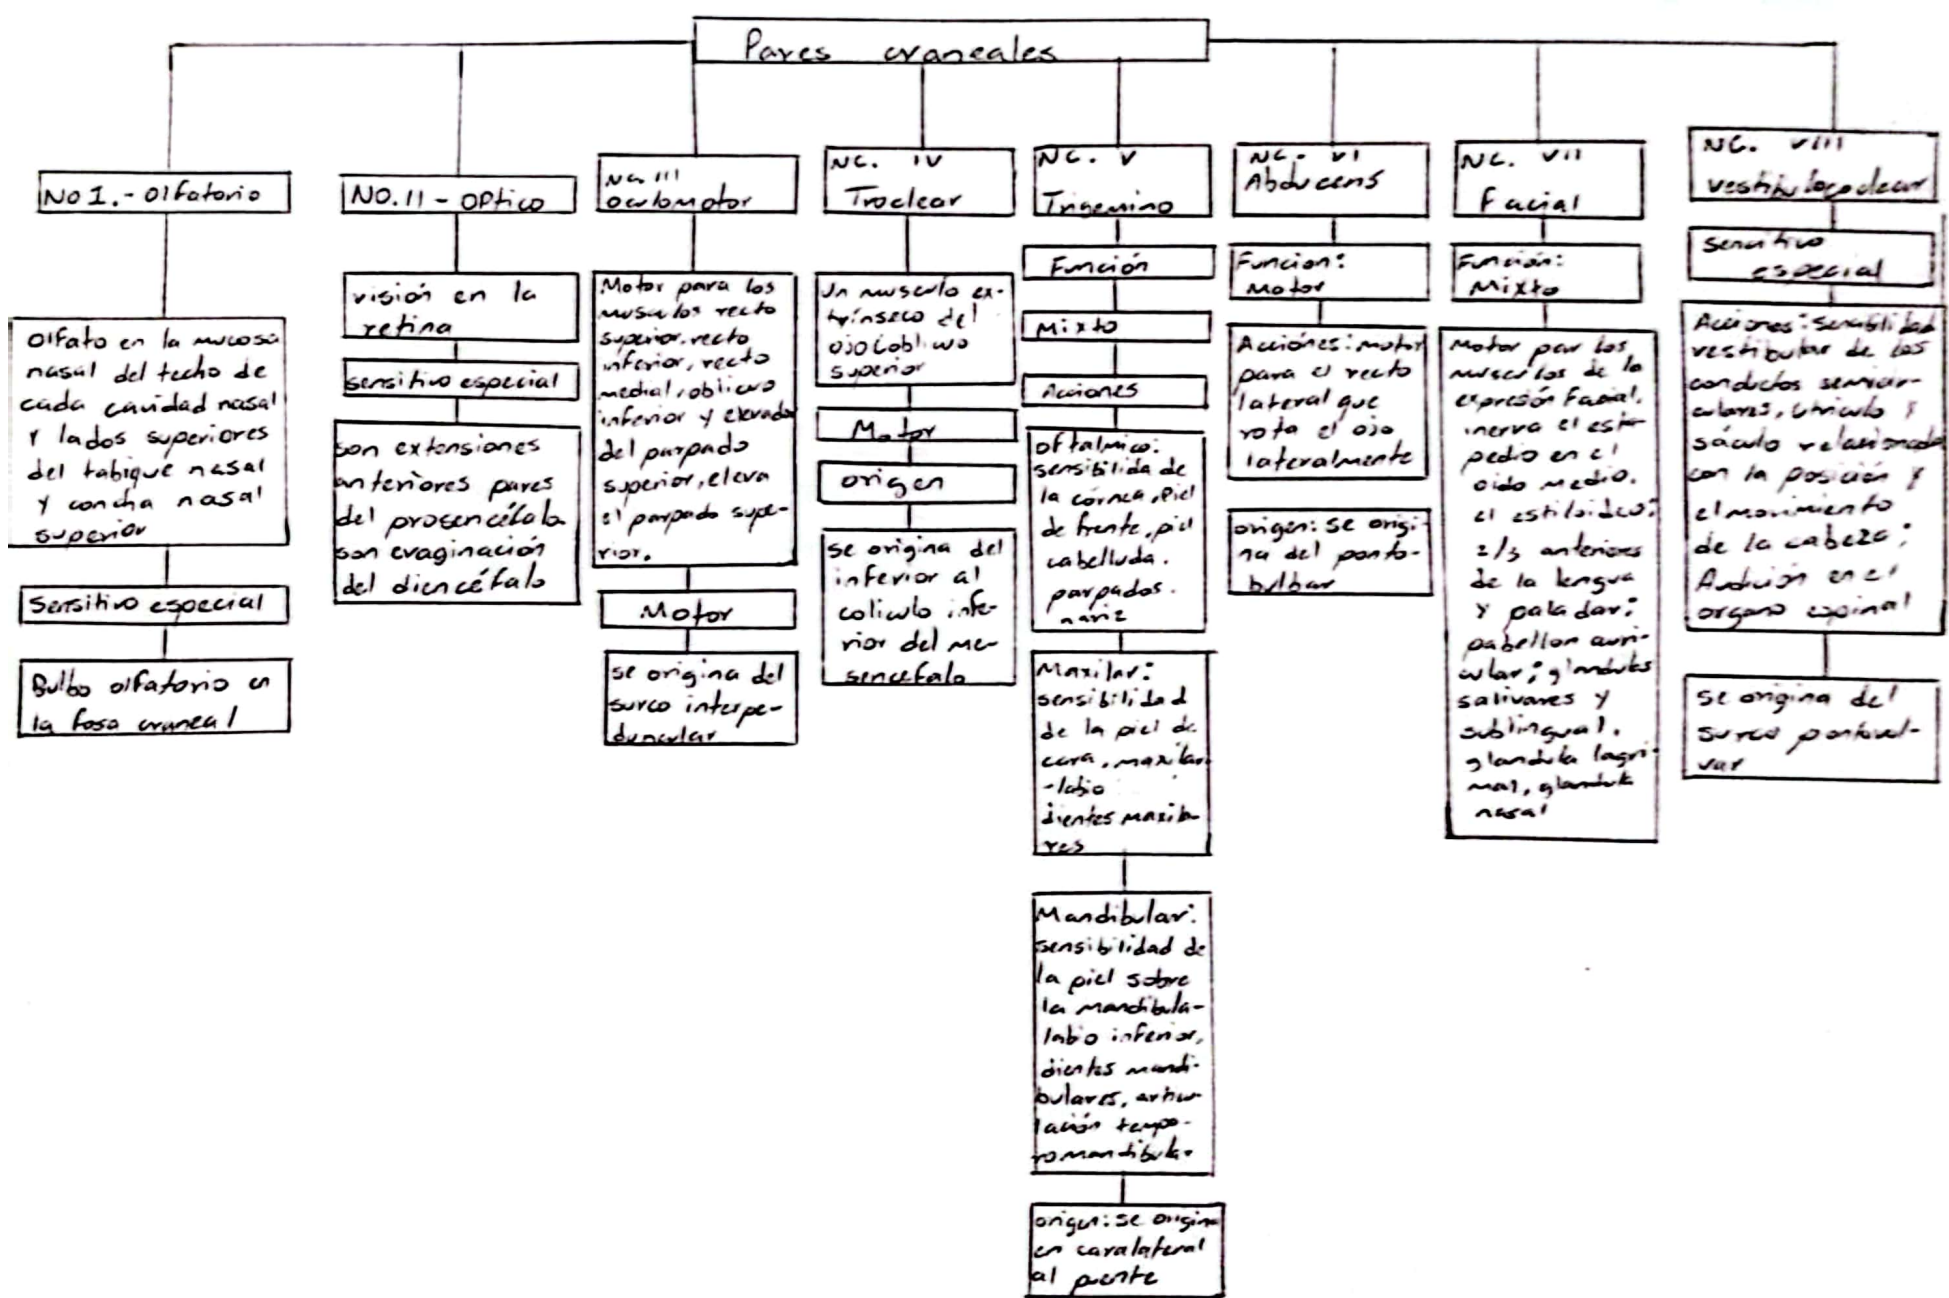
Pares craneales

No 1.- olfatorio

Olfato en la mucosa nasal del techo de cada cavidad nasal y lados superiores del tabique nasal y concha nasal superior

Sensitivo especial

Bulbo olfatorio en la fosa craneal

NO. II - Optico

visión en la retina

sensitivo especial

son extensiones anteriores pares del prosencéfalo son evaginación del diencéfalo

No III oculomotor

Motor para los musculos recto superior, recto inferior, recto medial, oblicuo inferior y elevador del parpado superior, eleva el parpado superior.

Motor

se origina del surco interpeduncular

NC. IV Troclear

Un musculo extrinseco del ojo (oblicuo superior

Motor

origen

se origina del inferior al coliculo inferior del mesencefalo

NC. V Trigemino

Función

Mixto

Acciones

oftalmico: sensibilidad de la cornea, piel de frente, piel cabelluda. parpados. nariz

Maxilar: sensibilidad de la piel de cara, maxilar -labio dientes maxilares

Mandibular: sensibilidad de la piel sobre la mandibula-labio inferior, dientes mandibulares, articulación temporomandibular

origen: se origina en caralateral al puente

NC. VI Abducens

Funcion: Motor

Acciónes: motor para el recto lateral que rota el ojo lateralmente

origen: se origina del pontobulbar

NC. VII Facial

Función: Mixto

Motor par los musculos de la expresión Facial, inerva el estapedio en el oido medio. el estiloideo; 2/3 anteriores de la lengua y paladar; pabellon auricular; glandulas salivares y sublingual, glandula lagrimal, glandula nasal

NC. VIII vestibulococlear

Sensitivo especial

Acciones: sensibilidad vestibular de los conductos semicirculares, utriculo y sáculo relacionado con la posición y el movimiento de la cabeza; Audición en el organo espinal

se origina del surco pontobulvar